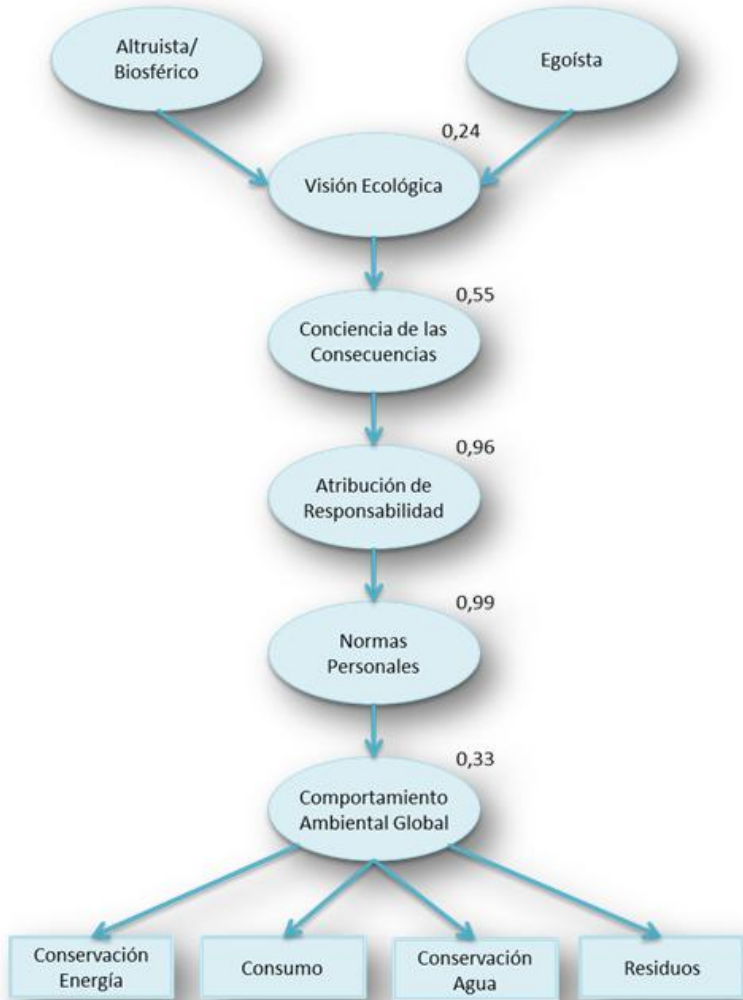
Altruista/
Biosférico

Egoísta

0,24

Visión Ecológica

0,55

Conciencia de las
Consecuencias

0,96

Atribución de
Responsabilidad

0,99

Normas
Personales

0,33

Comportamiento
Ambiental Global

Conservación
Energía

Consumo

Conservación
Agua

Residuos